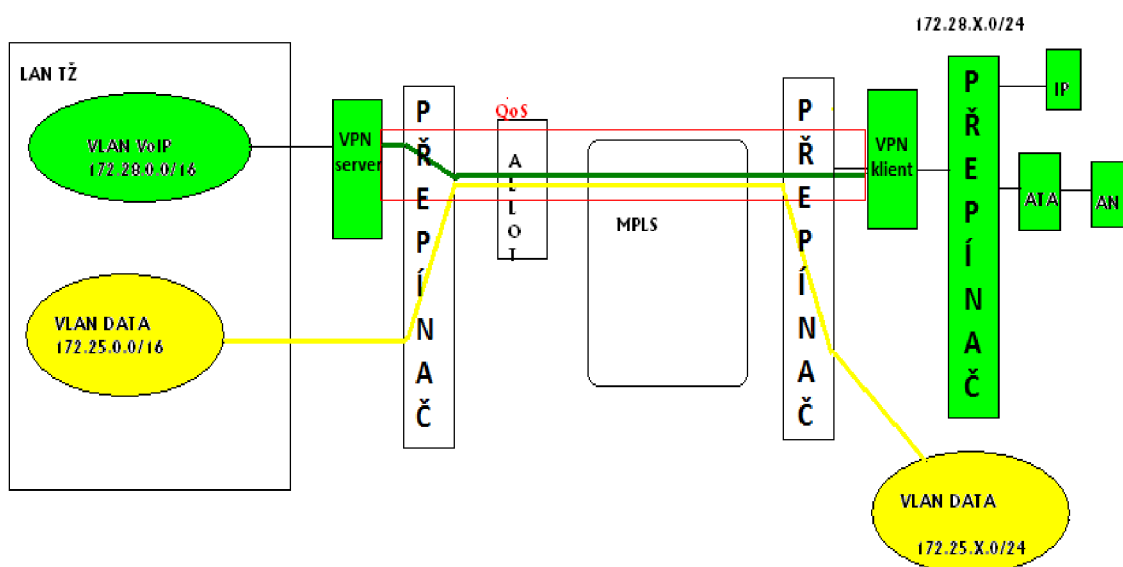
172.28.X.0/24

LAN TŽ

VLAN VoIP
172.28.0.0/16

VPN server

P
Ř
E
P
Í
N
A
Č

QoS

A
L
L
O
T

MPLS

P
Ř
E
P
Í
N
A
Č

VPN klient

P
Ř
E
P
Í
N
A
Č

IP

ATA

AN

VLAN DATA
172.25.0.0/16

VLAN DATA
172.25.X.0/24